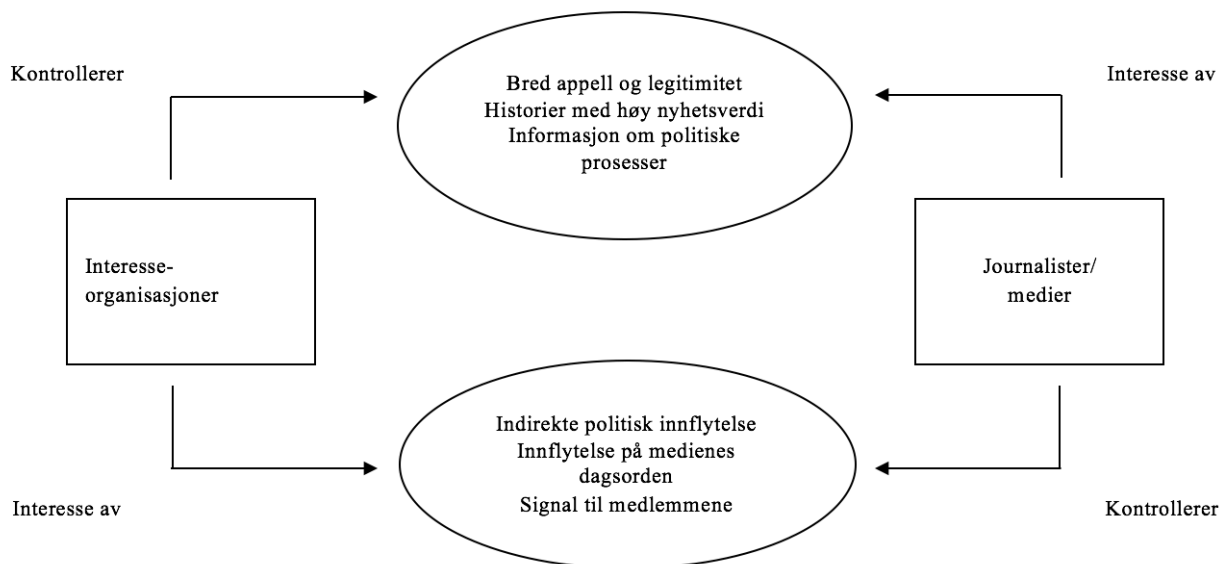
Kontrollerer

Bred appell og legitimitet
Historier med høy nyhetsverdi
Informasjon om politiske prosesser

Interesse av

Interesse-
organisasjoner

Journalister/
medier

Indirekte politisk innflytelse
Innflytelse på medienes dagsorden
Signal til medlemmene

Interesse av

Kontrollerer